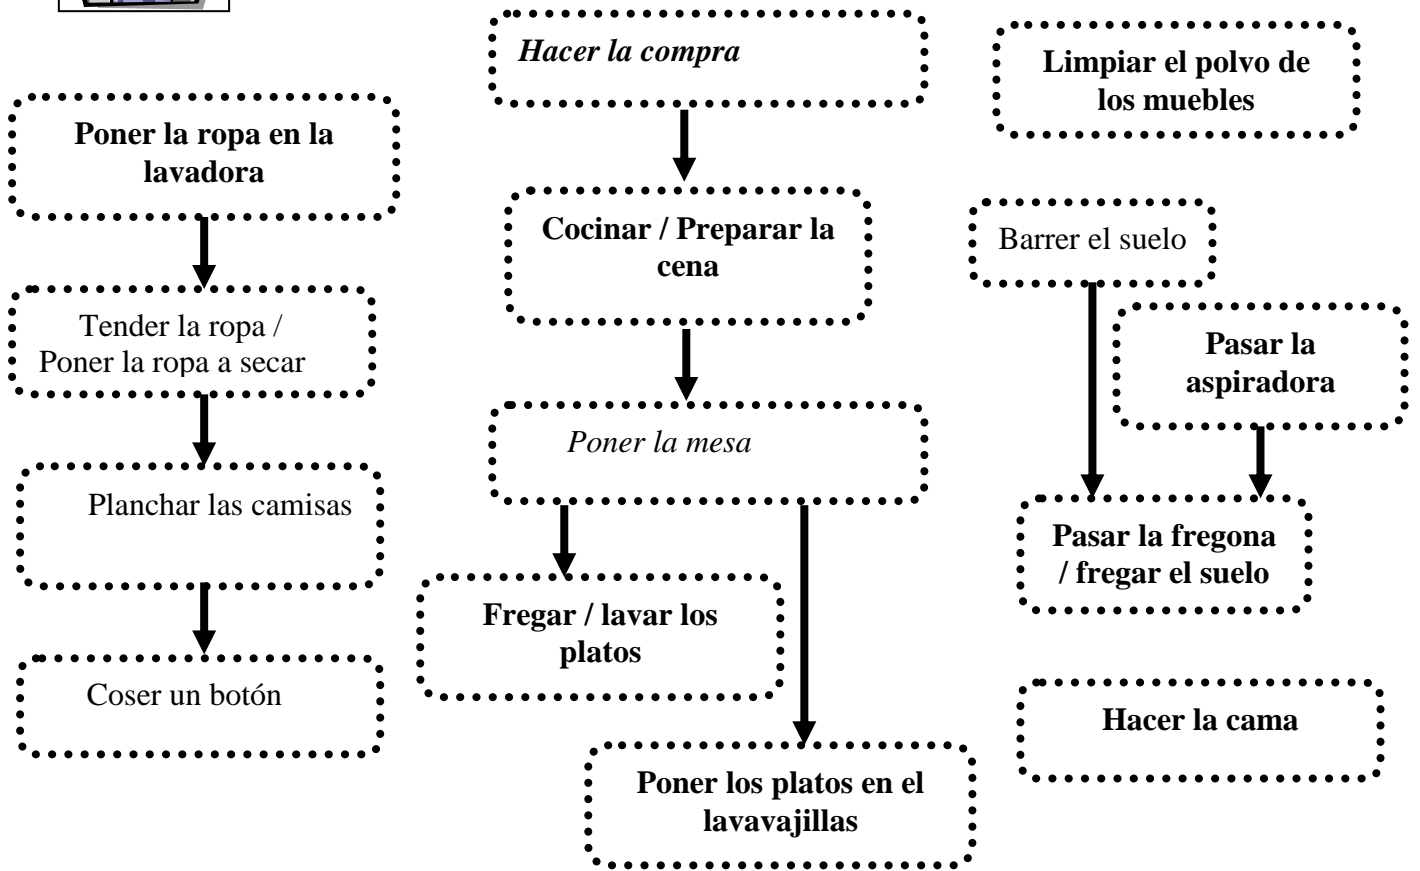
Poner la ropa en la lavadora

Tender la ropa / Poner la ropa a secar

Planchar las camisas

Coser un botón

*Hacer la compra*

Cocinar / Preparar la cena

*Poner la mesa*

Fregar / lavar los platos

Poner los platos en el lavavajillas

Limpiar el polvo de los muebles

Barrer el suelo

Pasar la aspiradora

Pasar la fregona / fregar el suelo

Hacer la cama